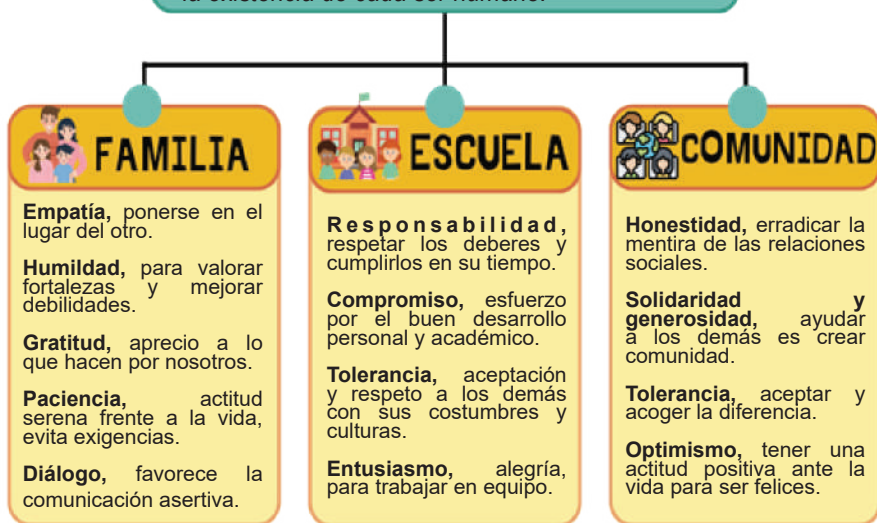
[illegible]

FAMILIA

**Empatía,** ponerse en el lugar del otro.

**Humildad,** para valorar fortalezas y mejorar debilidades.

**Gratitud,** aprecio a lo que hacen por nosotros.

**Paciencia,** actitud serena frente a la vida, evita exigencias.

**Diálogo,** favorece la comunicación asertiva.

ESCUELA

**Responsabilidad,** respetar los deberes y cumplirlos en su tiempo.

**Compromiso,** esfuerzo por el buen desarrollo personal y académico.

**Tolerancia,** aceptación y respeto a los demás con sus costumbres y culturas.

**Entusiasmo,** alegría, para trabajar en equipo.

COMUNIDAD

**Honestidad,** erradicar la mentira de las relaciones sociales.

**Solidaridad y generosidad,** ayudar a los demás es crear comunidad.

**Tolerancia,** aceptar y acoger la diferencia.

**Optimismo,** tener una actitud positiva ante la vida para ser felices.